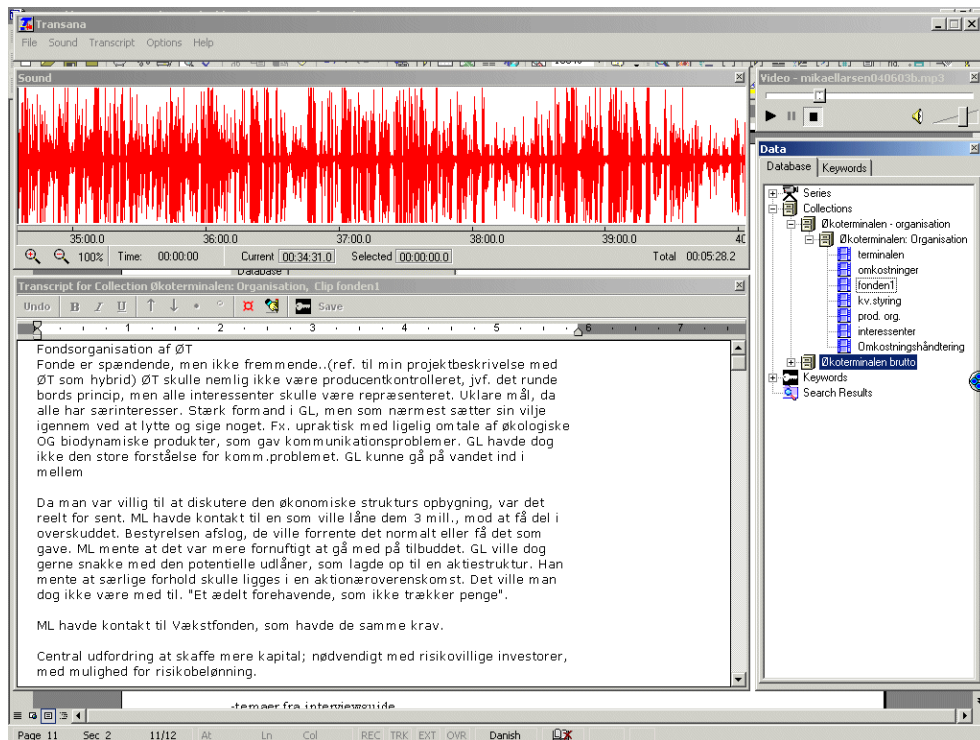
Transana

File Sound Transcript Options Help

Sound

35:00.0 36:00.0 37:00.0 38:00.0 39:00.0

100% Time: 00:00:00 Current 00:34:31.0 Selected 00:00:00.0 Total 00:05:28.2

Video - mikaellarsen040603b.mp3

Data

Database Keywords

Series
Collections
Økoterminalen - organisation
Økoterminalen: Organisation
terminalen
omkostninger
fonden1
kv.styring
prod. org.
interessenter
Omkostningshåndtering
Økoterminalen brutto
Keywords
Search Results

Transcript for Collection Økoterminalen: Organisation, Clip fonden1

Undo B I U Save

Fondsorganisation af ØT
Fonde er spændende, men ikke fremmende..(ref. til min projektbeskrivelse med ØT som hybrid) ØT skulle nemlig ikke være producentkontrolleret, jvf. det runde bords princip, men alle interessenter skulle være repræsenteret. Uklare mål, da alle har særinteresser. Stærk formand i GL, men som nærmest sætter sin vilje igennem ved at lytte og sige noget. Fx. upraktisk med ligelig omtale af økologiske OG biodynamiske produkter, som gav kommunikationsproblemer. GL havde dog ikke den store forståelse for komm.problemet. GL kunne gå på vandet ind i mellem

Da man var villig til at diskutere den økonomiske strukturs opbygning, var det reelt for sent. ML havde kontakt til en som ville låne dem 3 mill., mod at få del i overskuddet. Bestyrelsen afslog, de ville forrente det normalt eller få det som gave. ML mente at det var mere fornuftigt at gå med på tilbuddet. GL ville dog gerne snakke med den potentielle udlåner, som lagde op til en aktiestruktur. Han mente at særlige forhold skulle ligges i en aktionæroverenskomst. Det ville man dog ikke være med til. "Et ædelt forehavende, som ikke trækker penge".

ML havde kontakt til Vækstfonden, som havde de samme krav.

Central udfordring at skaffe mere kapital; nødvendigt med risikovillige investorer, med mulighed for risikobelønning.

-temaer fra interviewguide

Page 11 Sec 2 11/12 At Ln Col REC TRK EXT OVR Danish